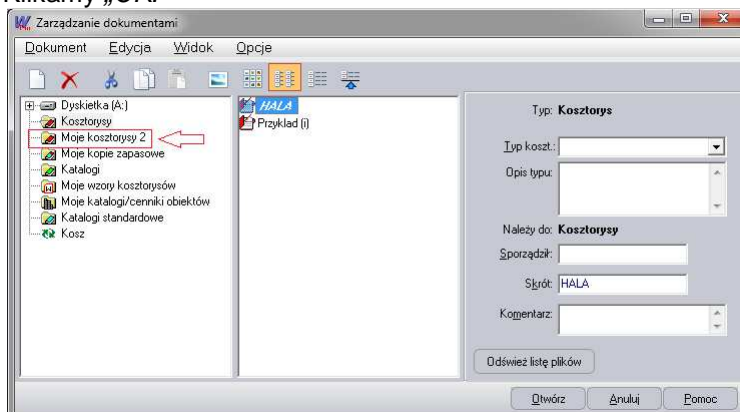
Klikamy „OK.

Zarządzanie dokumentami

Dokument Edycja Widok Opcje

Dyskietka (A:)
Kosztorysy
Moje kosztorysy 2
Moje kopie zapasowe
Katalogi
Moje wzory kosztorysów
Moje katalogi/cenniki obiektów
Katalogi standardowe
Kosz

HALA
Przyklad (i)

Typ: Kosztorys

Typ koszt.:

Opis typu:

Należy do: Kosztorysy

Sporządził:

Skrót: HALA

Komentarz:

Odśwież listę plików

Otwórz Anuluj Pomoc